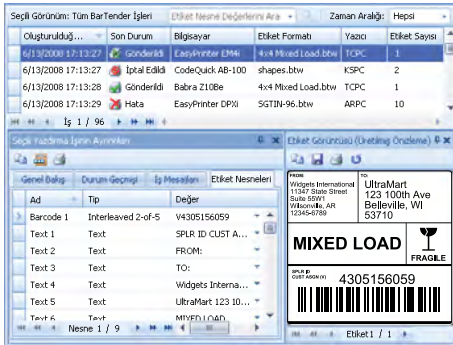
Seçili Görünüm: Tüm BarTender İşleri

Etiket Nesne Değerlerini Ara

Zaman Aralığı: Hepsi

| Oluşturulduğ... | Son Durum | Bilgisayar | Etiket Formatı | Yazıcı | Etiket Sayısı |
|---|---|---|---|---|---|
| 6/13/2008 17:13:27 | Gönderildi | EasyPrinter EM4i | 4x4 Mixed Load.btw | TCPC | 1 |
| 6/13/2008 17:13:27 | İptal Edildi | CodeQuick AB-100 | shapes.btw | KSPC | 2 |
| 6/13/2008 17:13:28 | Gönderildi | Babra Z10Be | 4x4 Mixed Load.btw | TCPC | 1 |
| 6/13/2008 17:13:29 | Hata | EasyPrinter DPXI | SGTIN-96.btw | ARPC | 10 |

İş 1 / 96

Seçili Yazdırma İşinin Ayrıntıları

Genel Bakış | Durum Geçmişi | İş Mesajları | Etiket Nesneleri

| Ad | Tip | Değer |
|---|---|---|
| Barcode 1 | Interleaved 2-of-5 | V4305156059 |
| Text 1 | Text | SPLR ID CUST A... |
| Text 2 | Text | FROM: |
| Text 3 | Text | TO: |
| Text 4 | Text | Widgets Interna... |
| Text 5 | Text | UltraMart 123 10... |
| Text 6 | Text | MIXED LOAD |

Nesne 1 / 9

Etiket Görüntüsü (Üretim Önizleme)

FROM:
Widgets International
11347 State Street
Suite 55W1
Wilsonville, AR
12345-6789

TO:
UltraMart
123 100th Ave
Belleville, WI
53710

MIXED LOAD

FRAGILE

SPLR ID
CUST ASGN (V)
4305156059

Etiket 1 / 1